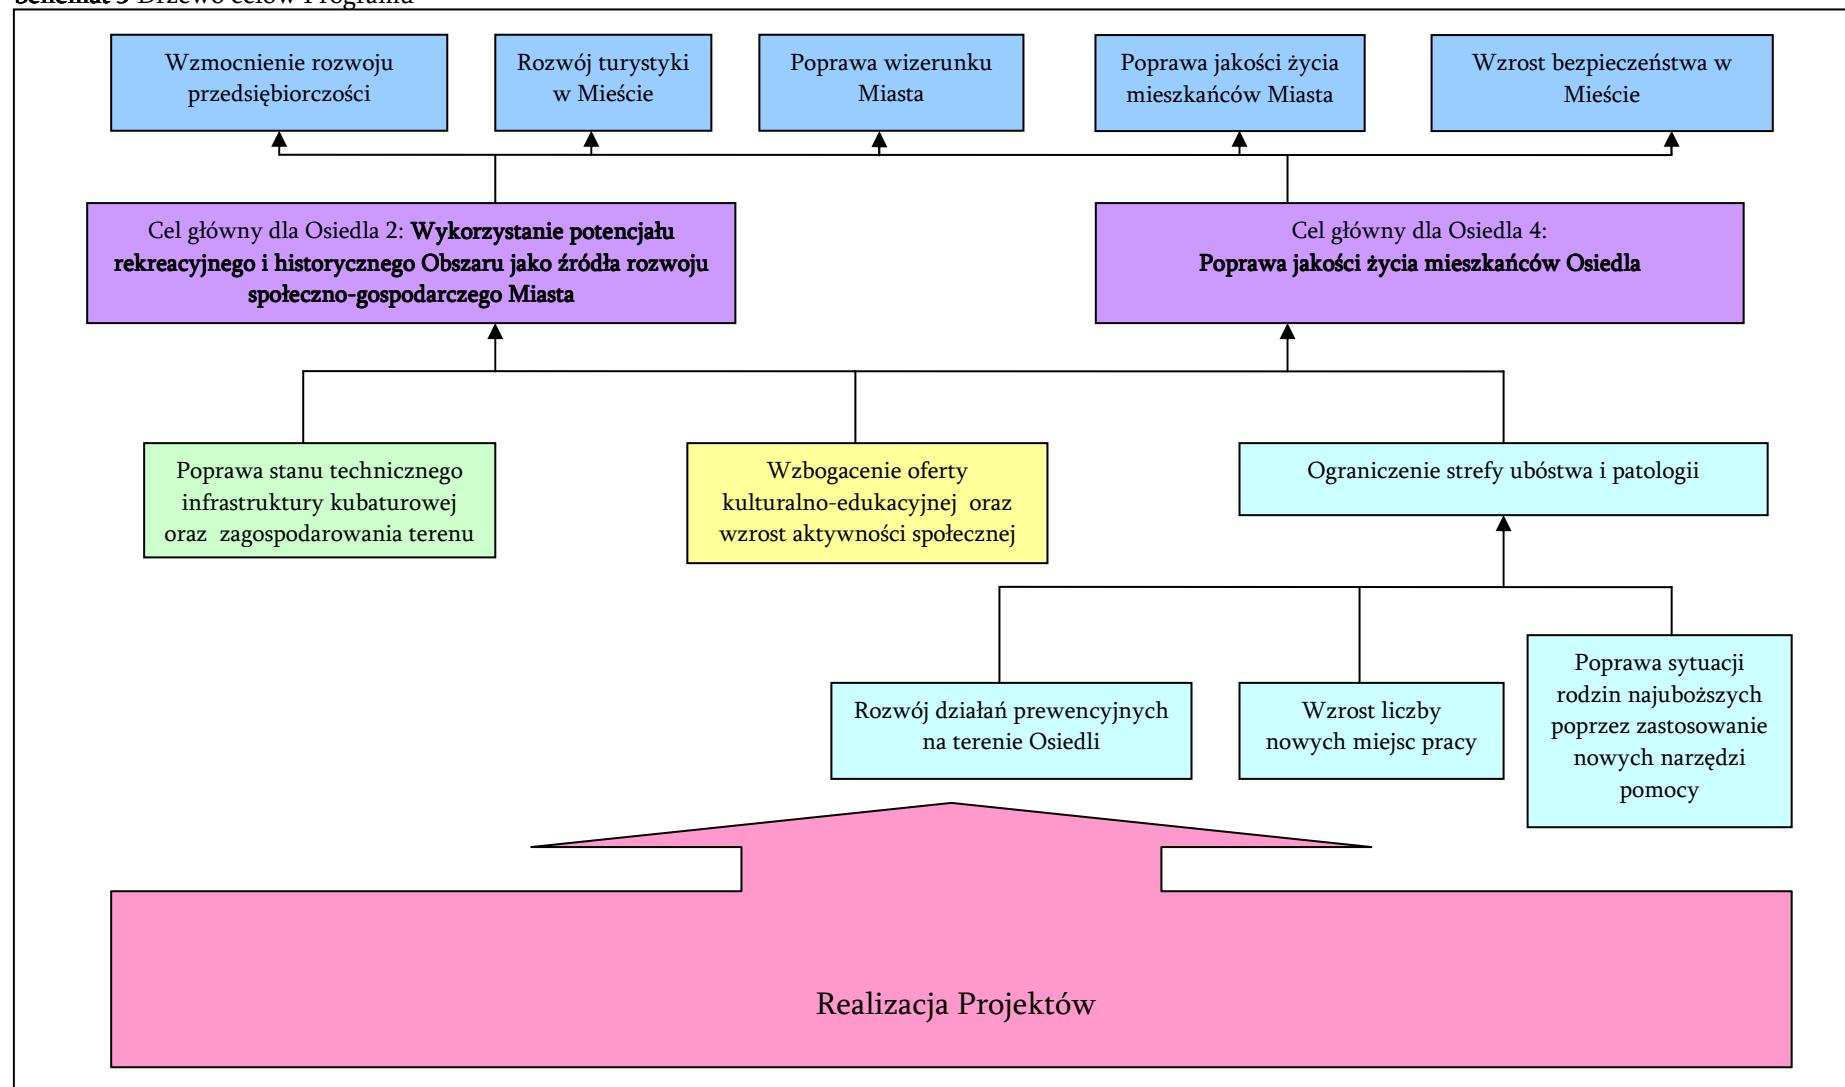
Schemat 3 Drzewo celów Programu

Wzmocnienie rozwoju przedsiębiorczości

Rozwój turystyki w Mieście

Poprawa wizerunku Miasta

Poprawa jakości życia mieszkańców Miasta

Wzrost bezpieczeństwa w Mieście

Cel główny dla Osiedla 2: **Wykorzystanie potencjału rekreacyjnego i historycznego Obszaru jako źródła rozwoju społeczno-gospodarczego Miasta**

Cel główny dla Osiedla 4: **Poprawa jakości życia mieszkańców Osiedla**

Poprawa stanu technicznego infrastruktury kubaturowej oraz zagospodarowania terenu

Wzbogacenie oferty kulturalno-edukacyjnej oraz wzrost aktywności społecznej

Ograniczenie strefy ubóstwa i patologii

Rozwój działań prewencyjnych na terenie Osiedli

Wzrost liczby nowych miejsc pracy

Poprawa sytuacji rodzin najuboższych poprzez zastosowanie nowych narzędzi pomocy

Realizacja Projektów